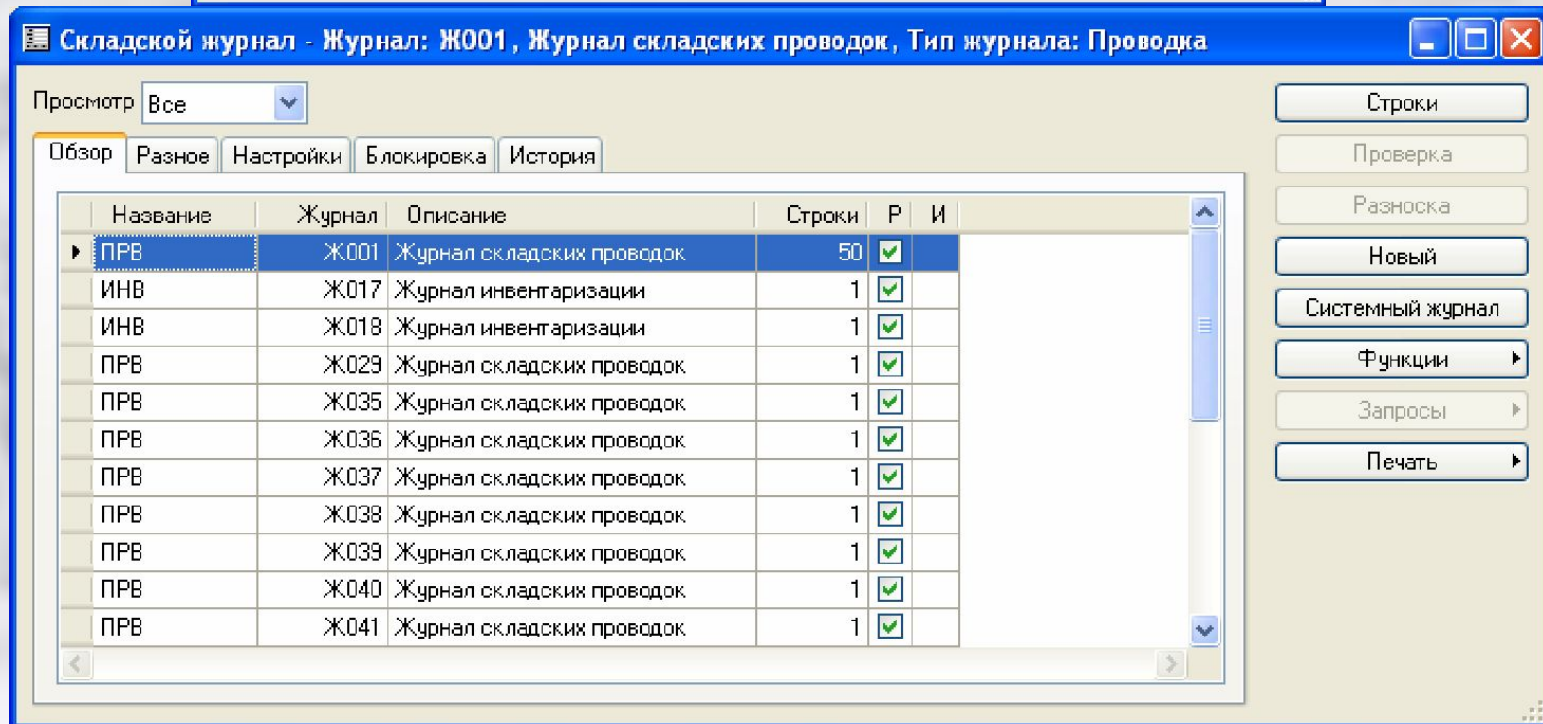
Складской журнал - Журнал: Ж001, Журнал складских проводок, Тип журнала: Проводка

Просмотр Все

Обзор | Разное | Настройки | Блокировка | История

| Название | Журнал | Описание | Строки | Р | И |
|---|---|---|---|---|---|
| ПРВ | Ж001 | Журнал складских проводок | 50 | ☑ | |
| ИНВ | Ж017 | Журнал инвентаризации | 1 | ☑ | |
| ИНВ | Ж018 | Журнал инвентаризации | 1 | ☑ | |
| ПРВ | Ж029 | Журнал складских проводок | 1 | ☑ | |
| ПРВ | Ж035 | Журнал складских проводок | 1 | ☑ | |
| ПРВ | Ж036 | Журнал складских проводок | 1 | ☑ | |
| ПРВ | Ж037 | Журнал складских проводок | 1 | ☑ | |
| ПРВ | Ж038 | Журнал складских проводок | 1 | ☑ | |
| ПРВ | Ж039 | Журнал складских проводок | 1 | ☑ | |
| ПРВ | Ж040 | Журнал складских проводок | 1 | ☑ | |
| ПРВ | Ж041 | Журнал складских проводок | 1 | ☑ | |

Строки
Проверка
Разноска
Новый
Системный журнал
Функции
Запросы
Печать